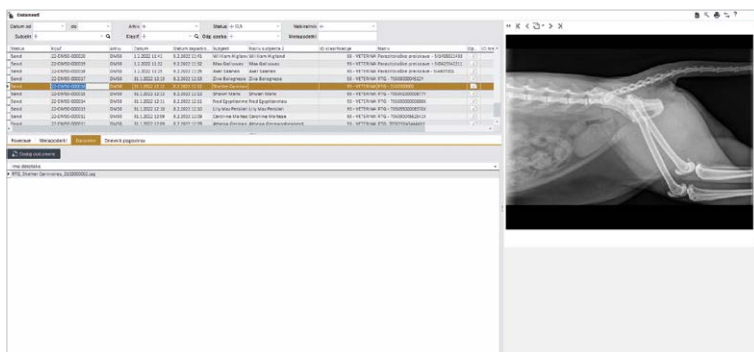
Dokumenti

Datum od | do | Arhiv | Status | Nebrainer

Subjekt | Ključ | Obj. opaka | Skrapodatki

| Status | Ključ | Arhiv | Datum | Datum zapadlosti | Subjekt | Naziv subjekta 2 | ID klasifikacije | Naziv |
|---|---|---|---|---|---|---|---|---|
| Send | 22-DMS0-000020 | DMS0 | 1.1.2022 11:41 | 8.2.2022 11:45 | William Highland | William Highland | 90 - VETERINA | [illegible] |
| Send | 22-DMS0-000019 | DMS0 | 1.1.2022 11:32 | 8.2.2022 11:32 | Max Bellowes | Max Bellowes | 90 - VETERINA | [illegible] |
| Send | 22-DMS0-000018 | DMS0 | 1.1.2022 11:25 | 8.2.2022 11:25 | Axel Lessner | Axel Lessner | 90 - VETERINA | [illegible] |
| Send | 22-DMS0-000017 | DMS0 | 31.1.2022 12:13 | 8.2.2022 12:13 | Ziva Bolognese | Ziva Bolognese | 90 - VETERINA | RTG - 7000000000 |
| Send | 22-DMS0-000016 | DMS0 | 31.1.2022 12:13 | 8.2.2022 12:13 | Shelter Zavetisce | | 90 - VETERINA | RTG - 7000000 |
| Send | 22-DMS0-000015 | DMS0 | 31.1.2022 12:13 | 8.2.2022 12:13 | Shawn Manis | Shawn Manis | 90 - VETERINA | RTG - 7000000000 |
| Send | 22-DMS0-000014 | DMS0 | 31.1.2022 12:11 | 8.2.2022 12:11 | Fred Egyptianne | Fred Egyptianne | 90 - VETERINA | RTG - 7000000000 |
| Send | 22-DMS0-000013 | DMS0 | 31.1.2022 12:10 | 8.2.2022 12:10 | Lily May Persian | Lily May Persian | 90 - VETERINA | RTG - 7000000000 |
| Send | 22-DMS0-000012 | DMS0 | 31.1.2022 12:09 | 8.2.2022 12:09 | Caroline Maltese | Caroline Maltese | 90 - VETERINA | RTG - 7000000000 |
| Send | 22-DMS0-000011 | DMS0 | 31.1.2022 12:08 | 8.2.2022 12:08 | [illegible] | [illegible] | 90 - VETERINA | RTG - 7000000000 |

Povezave | Metapodatki | Datoteke | Dnevnik pregledov

Dodaj datoteko

Ime datoteke

RTG_Shelter Zavetisce_7000000001.jpg